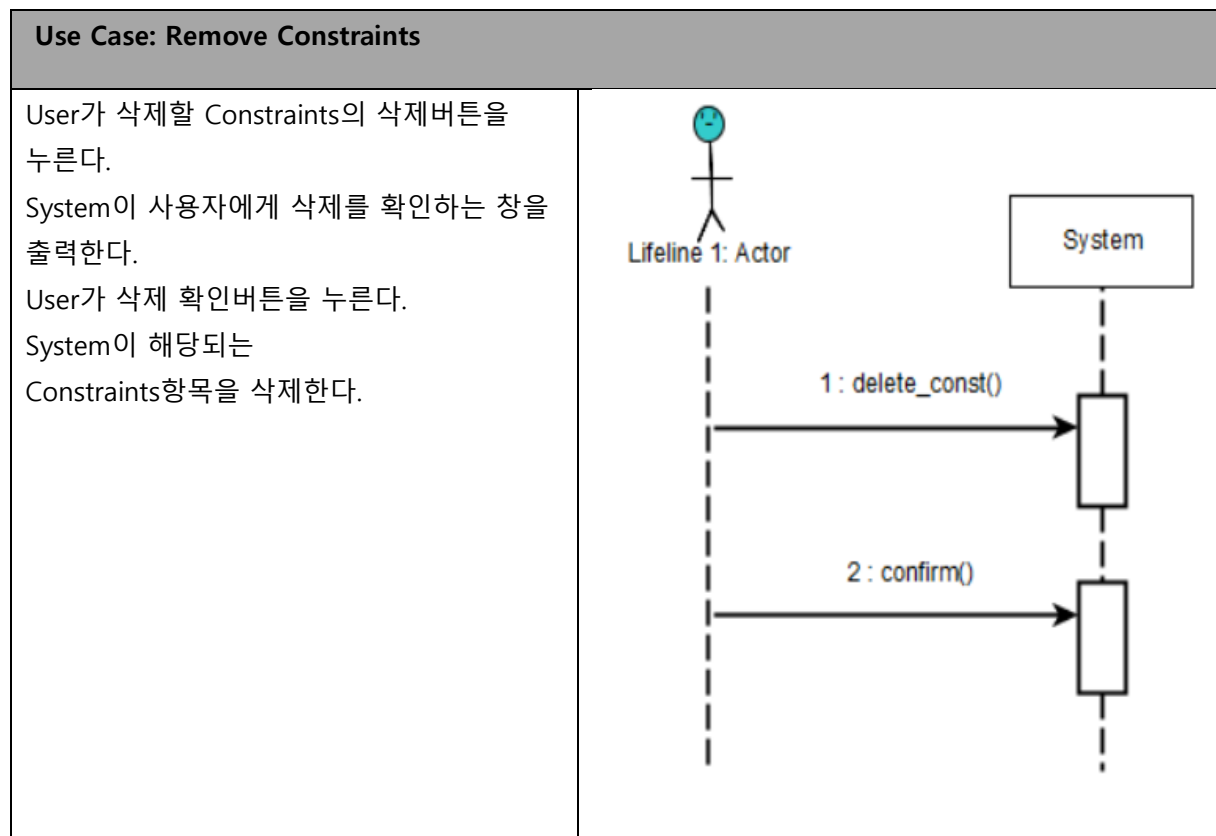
Use Case: Remove Constraints

User가 삭제할 Constraints의 삭제버튼을 누른다.
System이 사용자에게 삭제를 확인하는 창을 출력한다.
User가 삭제 확인버튼을 누른다.
System이 해당되는 Constraints항목을 삭제한다.

Lifeline 1: Actor

System

1 : delete_const()

2 : confirm()